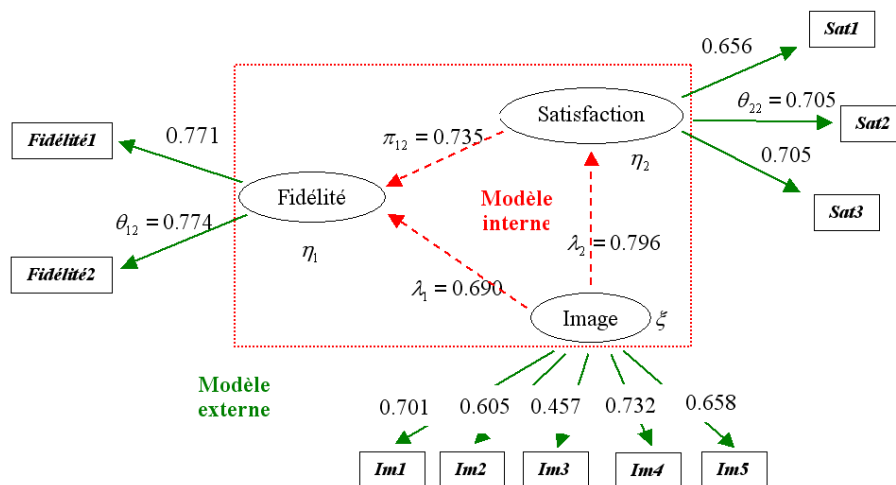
Sat1

0.656

Satisfaction

$\theta_{22} = 0.705$

Sat2

0.705

$\eta_2$

Sat3

Fidélité1

0.771

$\pi_{12} = 0.735$

Fidélité

Modèle interne

$\theta_{12} = 0.774$

$\lambda_2 = 0.796$

Fidélité2

$\eta_1$

$\lambda_1 = 0.690$

Image

$\xi$

Modèle externe

0.701

0.605

0.457

0.732

0.658

Im1

Im2

Im3

Im4

Im5